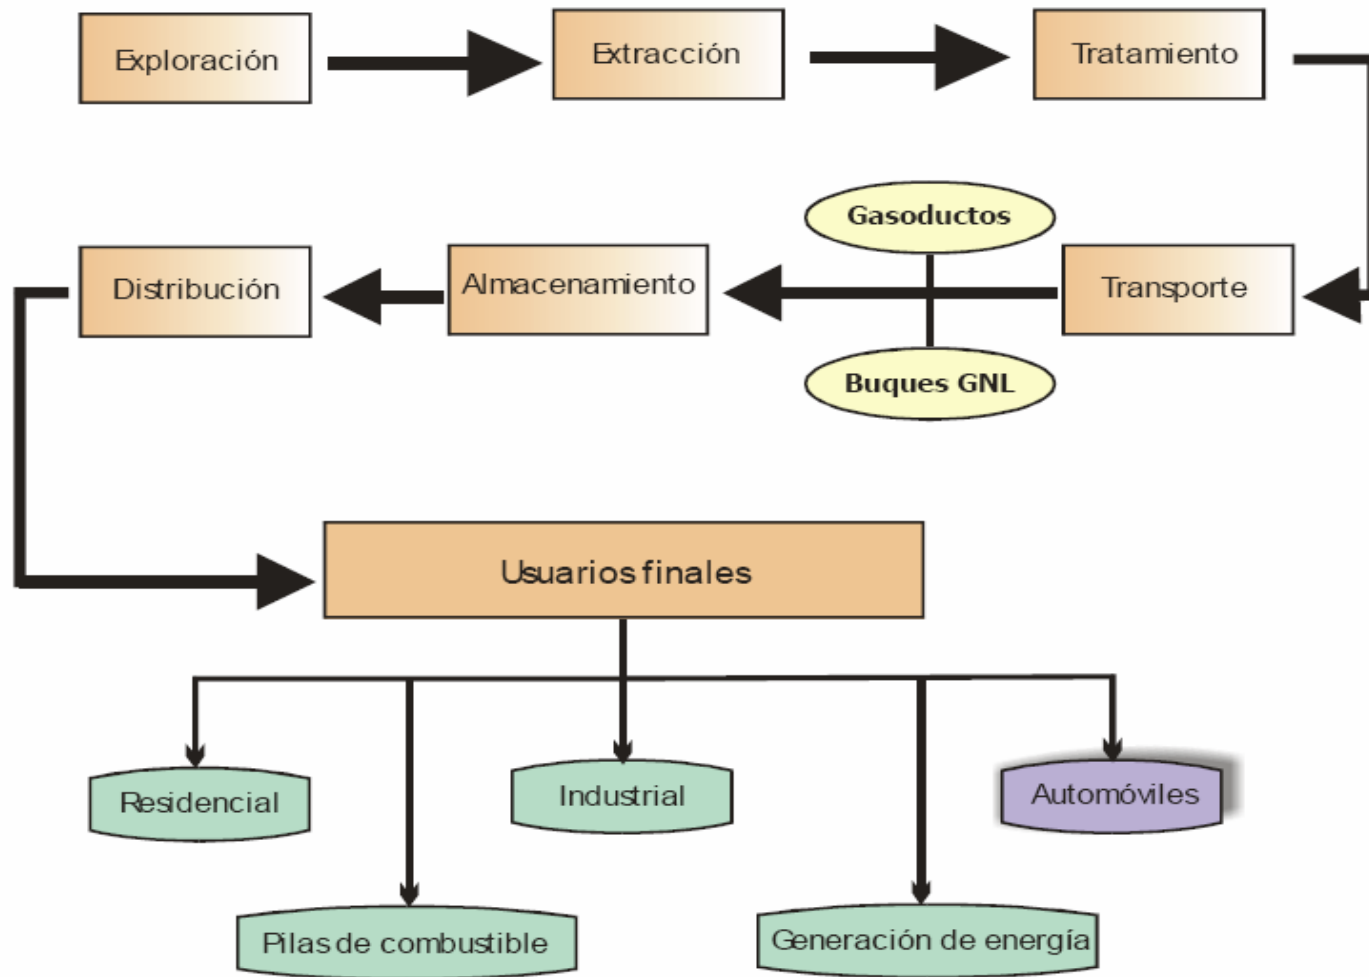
Exploración

Extracción

Tratamiento

Gasoductos

Distribución

Almacenamiento

Transporte

Buques GNL

Usuarios finales

Residencial

Industrial

Automóviles

Pilas de combustible

Generación de energía